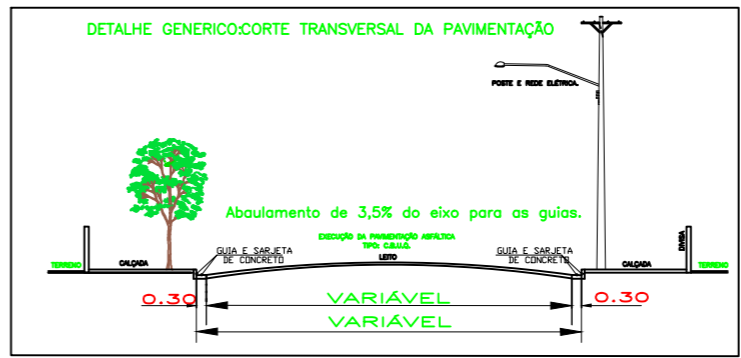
DETALHE GENERICO:CORTE TRANSVERSAL DA PAVIMENTAÇÃO

POSTE E REDE ELÉTRICA.

Abaulamento de 3,5% do eixo para as guias.

EXECUÇÃO DA PAVIMENTAÇÃO ASFÁLTICA
TIPO: C.B.U.Q.

TERRENO

CALÇADA

GUIA E SARJETA
DE CONCRETO

LEITO

GUIA E SARJETA
DE CONCRETO

CALÇADA

DIVISA

TERRENO

0.30

VARIÁVEL

0.30

VARIÁVEL